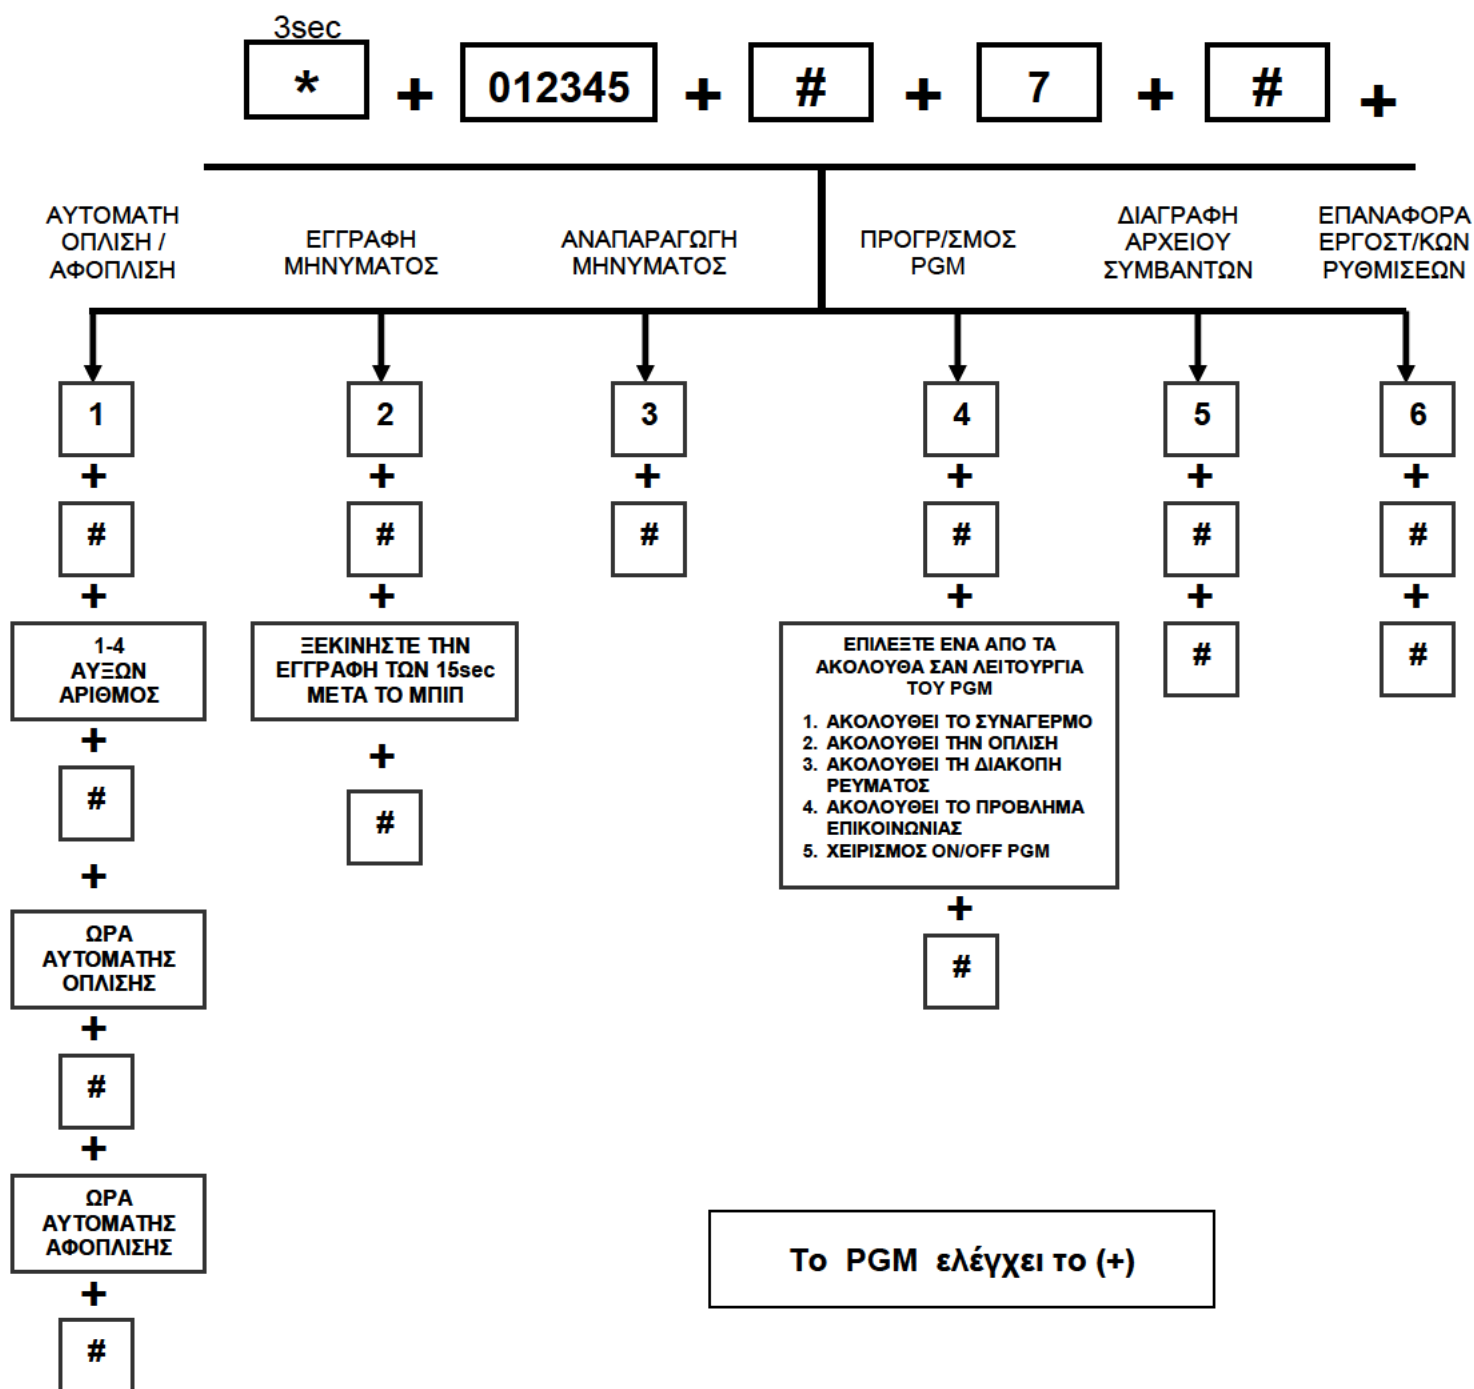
3sec
* + 012345 + # + 7 + # +

ΑΥΤΟΜΑΤΗ ΟΠΛΙΣΗ / ΑΦΟΠΛΙΣΗ

ΕΓΓΡΑΦΗ ΜΗΝΥΜΑΤΟΣ

ΑΝΑΠΑΡΑΓΩΓΗ ΜΗΝΥΜΑΤΟΣ

ΠΡΟΓΡ/ΣΜΟΣ PGM

ΔΙΑΓΡΑΦΗ ΑΡΧΕΙΟΥ ΣΥΜΒΑΝΤΩΝ

ΕΠΑΝΑΦΟΡΑ ΕΡΓΟΣΤ/ΚΩΝ ΡΥΘΜΙΣΕΩΝ

1
+
#
+
1-4 ΑΥΞΩΝ ΑΡΙΘΜΟΣ
+
#
+
ΩΡΑ ΑΥΤΟΜΑΤΗΣ ΟΠΛΙΣΗΣ
+
#
+
ΩΡΑ ΑΥΤΟΜΑΤΗΣ ΑΦΟΠΛΙΣΗΣ
+
#

2
+
#
+
ΞΕΚΙΝΗΣΤΕ ΤΗΝ ΕΓΓΡΑΦΗ ΤΩΝ 15sec ΜΕΤΑ ΤΟ ΜΠΙΠ
+
#

3
+
#

4
+
#
+
ΕΠΙΛΕΞΤΕ ΕΝΑ ΑΠΟ ΤΑ ΑΚΟΛΟΥΘΑ ΣΑΝ ΛΕΙΤΟΥΡΓΙΑ ΤΟΥ PGM
1. ΑΚΟΛΟΥΘΕΙ ΤΟ ΣΥΝΑΓΕΡΜΟ
2. ΑΚΟΛΟΥΘΕΙ ΤΗΝ ΟΠΛΙΣΗ
3. ΑΚΟΛΟΥΘΕΙ ΤΗ ΔΙΑΚΟΠΗ ΡΕΥΜΑΤΟΣ
4. ΑΚΟΛΟΥΘΕΙ ΤΟ ΠΡΟΒΛΗΜΑ ΕΠΙΚΟΙΝΩΝΙΑΣ
5. ΧΕΙΡΙΣΜΟΣ ON/OFF PGM
+
#

5
+
#
+
#

6
+
#
+
#

Το PGM ελέγχει το (+)